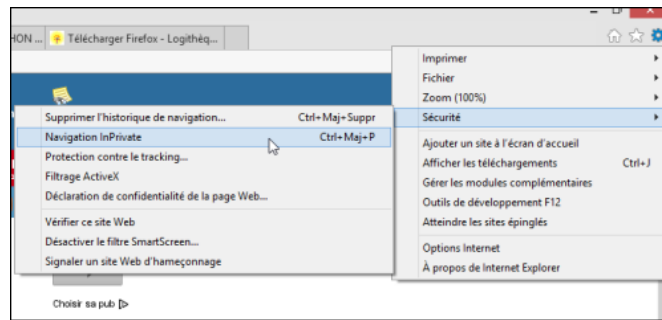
HON ... Télécharger Firefox - Logithèq...

Imprimer
Fichier
Zoom (100%)
Sécurité
Ajouter un site à l'écran d'accueil
Afficher les téléchargements Ctrl+J
Gérer les modules complémentaires
Outils de développement F12
Atteindre les sites épinglés
Options Internet
À propos de Internet Explorer

Supprimer l'historique de navigation... Ctrl+Maj+Suppr
Navigation InPrivate Ctrl+Maj+P
Protection contre le tracking...
Filtrage ActiveX
Déclaration de confidentialité de la page Web...
Vérifier ce site Web
Désactiver le filtre SmartScreen...
Signaler un site Web d'hameçonnage

Choisir sa pub